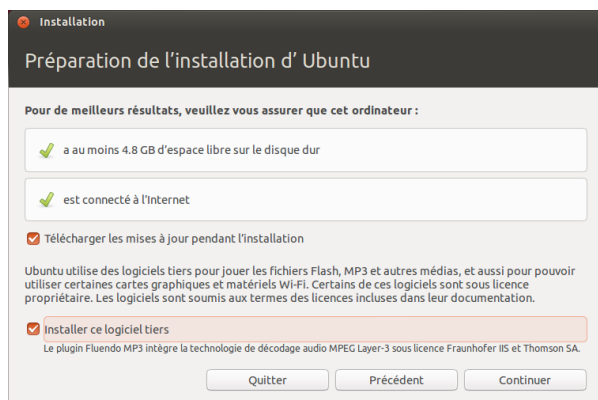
Installation

Préparation de l'installation d' Ubuntu

Pour de meilleurs résultats, veuillez vous assurer que cet ordinateur :

a au moins 4.8 GB d'espace libre sur le disque dur

est connecté à l'Internet

Télécharger les mises à jour pendant l'installation

Ubuntu utilise des logiciels tiers pour jouer les fichiers Flash, MP3 et autres médias, et aussi pour pouvoir utiliser certaines cartes graphiques et matériels Wi-Fi. Certains de ces logiciels sont sous licence propriétaire. Les logiciels sont soumis aux termes des licences incluses dans leur documentation.

Installer ce logiciel tiers

Le plugin Fluendo MP3 intègre la technologie de décodage audio MPEG Layer-3 sous licence Fraunhofer IIS et Thomson SA.

Quitter | Précédent | Continuer